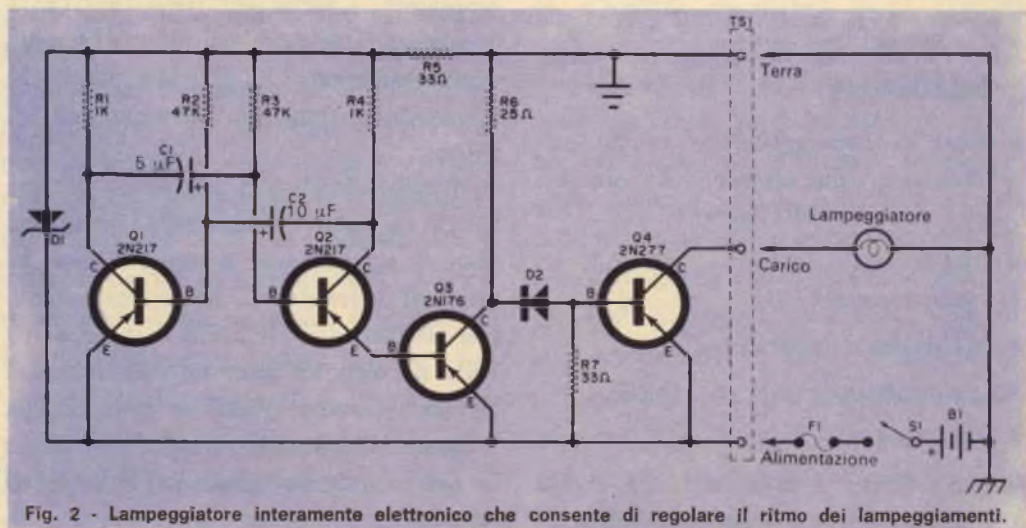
TS1

R1 1K

R2 47K

R3 47K

R4 1K

R5 33Ω

R6 25Ω

Terra

C1 5 µF

C2 10 µF

D1

Q1 2N217

Q2 2N217

Q3 2N176

Q4 2N277

D2

R7 33Ω

C B E

Lampeggiatore

Carico

F1

S1

B1

Alimentazione

Fig. 2 - Lampeggiatore interamente elettronico che consente di regolare il ritmo dei lampeggiamenti.